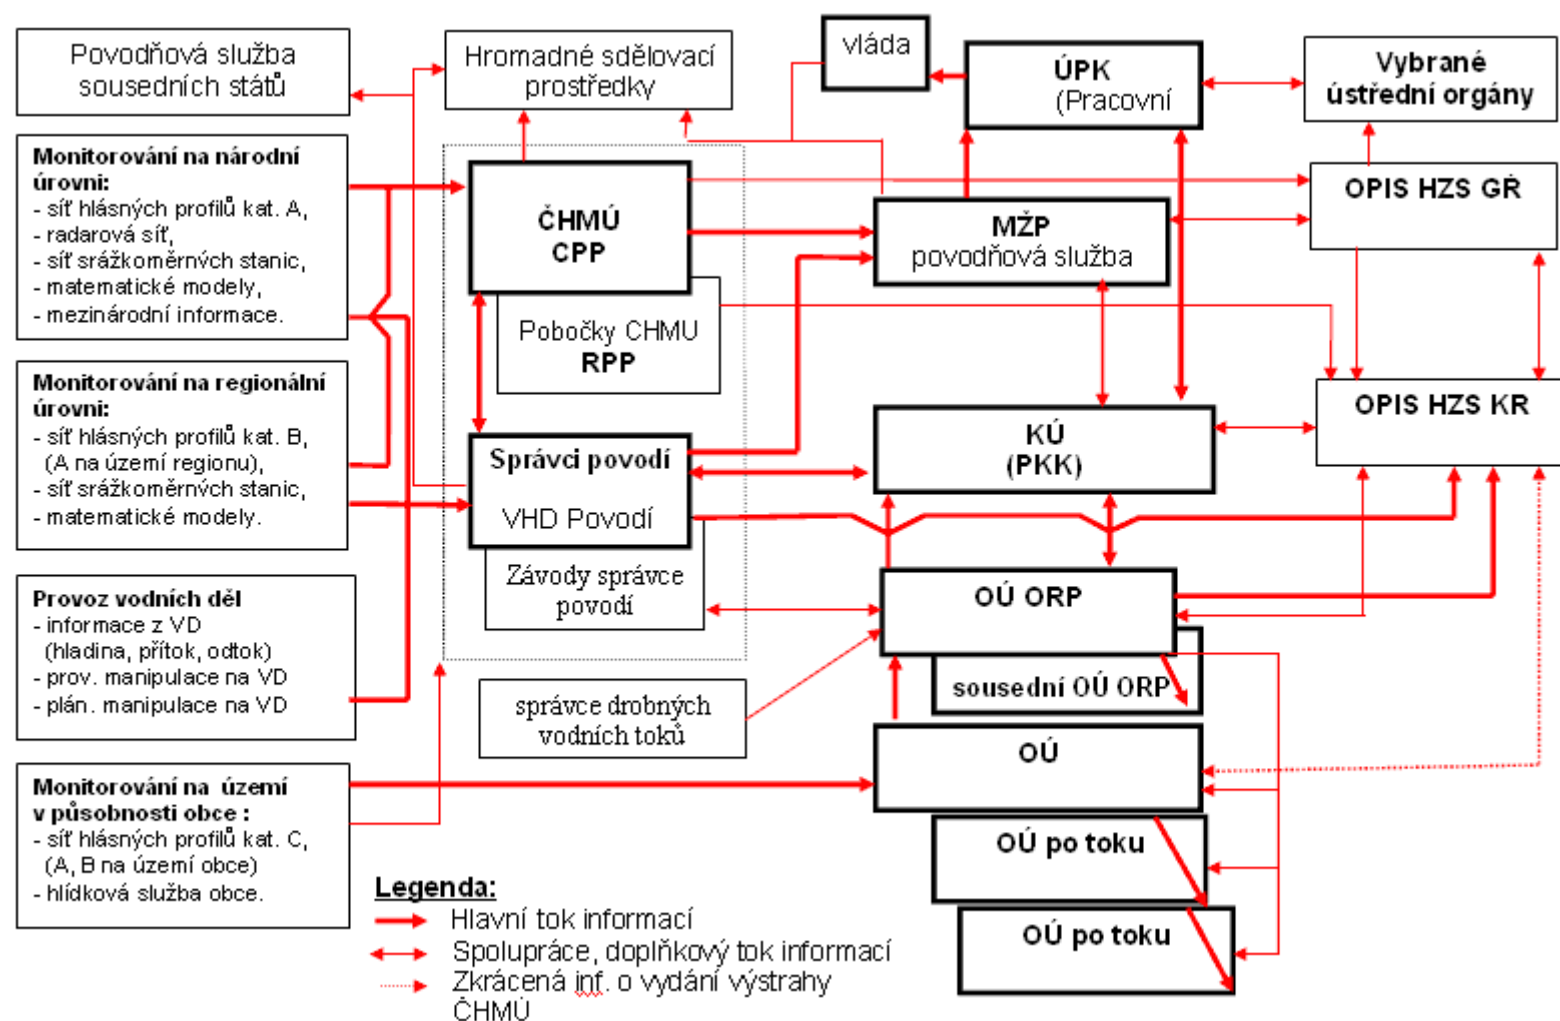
Povodňová služba sousedních států

Hromadné sdělovací prostředky

vláda

ÚPK (Pracovní

Vybrané ústřední orgány

Monitorování na národní úrovni:
- síť hlásných profilů kat. A,
- radarová síť,
- síť srážkoměrnvch stanic,
- matematické modely,
- mezinárodní informace.

ČHMÚ CPP

Pobočky CHMU RPP

MŽP povodňová služba

OPIS HZS GŘ

Monitorování na regionální úrovni:
- síť hlásných profilů kat. B, (A na území regionu),
- síť srážkoměrnvch stanic,
- matematické modely.

Správci povodí

VHD Povodí

KÚ (PKK)

OPIS HZS KR

Závody správce povodí

Provoz vodních děl
- informace z VD (hladina, přítok, odtok)
- prov. manipulace na VD
- plán. manipulace na VD

OÚ ORP

sousední OÚ ORP

správce drobných vodních toků

OÚ

Monitorování na území v působnosti obce :
- síť hlásných profilů kat. C, (A, B na území obce)
- hlídková služba obce.

OÚ po toku

OÚ po toku

Legenda:
Hlavní tok informací
Spolupráce, doplňkový tok informací
Zkrácená inf. o vydání výstrahy ČHMÚ